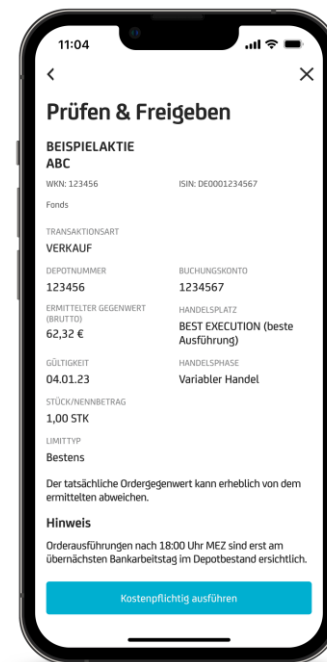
11:04

<

×

Prüfen & Freigeben

BEISPIELAKTIE
ABC

WKN: 123456

ISIN: DE0001234567

Fonds

TRANSAKTIONSART
VERKAUF

DEPOTNUMMER
123456

BUCHUNGSKONTO
1234567

ERMITTELTER GEGENWERT (BRUTTO)
62,32 €

HANDELSPLATZ
BEST EXECUTION (beste Ausführung)

GÜLTIGKEIT
04.01.23

HANDELSPHASE
Variabler Handel

STÜCK/NENNBETRAG
1,00 STK

LIMITTYP
Bestens

Der tatsächliche Ordergegenwert kann erheblich von dem ermittelten abweichen.

Hinweis

Orderausführungen nach 18:00 Uhr MEZ sind erst am übernächsten Bankarbeitstag im Depotbestand ersichtlich.

Kostenpflichtig ausführen